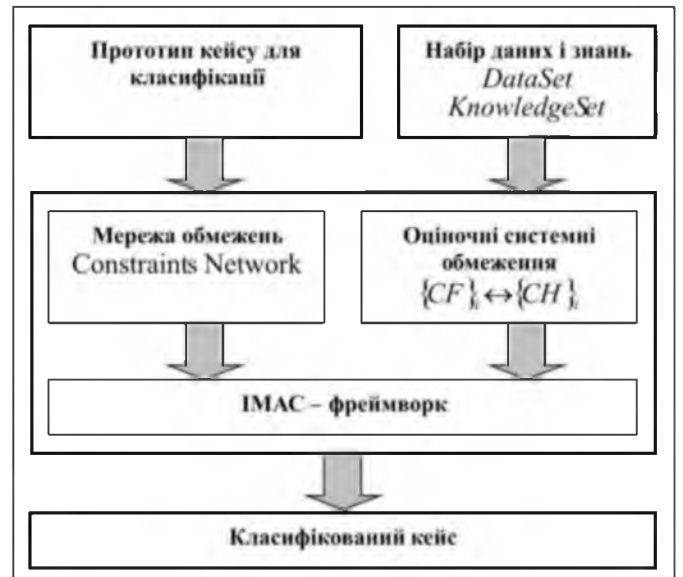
Прототип кейсу для класифікації

Набір даних і знань
*DataSet*
*KnowledgeSet*

Мережа обмежень
Constraints Network

Оціночні системні обмеження
$\{CF\}_i \leftrightarrow \{CH\}_i$

IMAC – фреймворк

Класифікований кейс